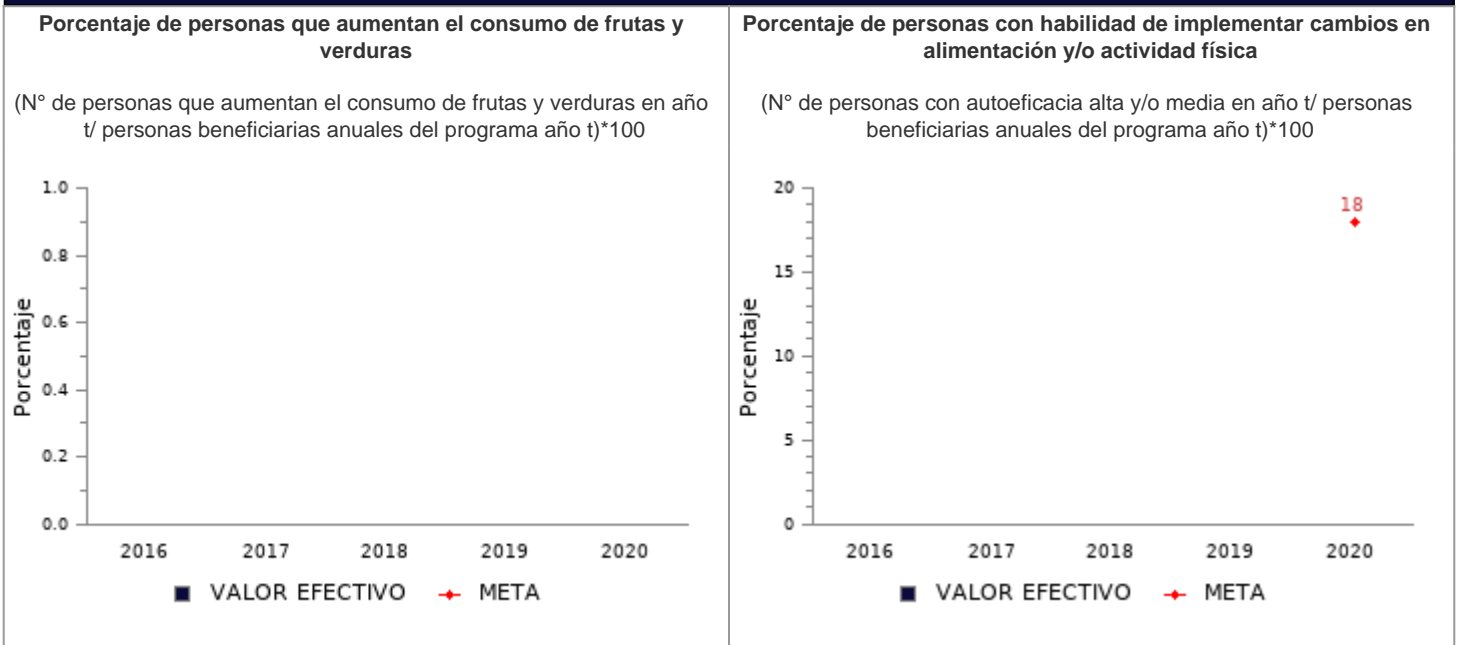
**Porcentaje de personas que aumentan el consumo de frutas y verduras**

(N° de personas que aumentan el consumo de frutas y verduras en año t/ personas beneficiarias anuales del programa año t)*100

1.0
0.8
0.6
0.4
0.2
0.0
Porcentaje
2016 2017 2018 2019 2020
VALOR EFECTIVO META

**Porcentaje de personas con habilidad de implementar cambios en alimentación y/o actividad física**

(N° de personas con autoeficacia alta y/o media en año t/ personas beneficiarias anuales del programa año t)*100

20
15
10
5
0
Porcentaje
18
2016 2017 2018 2019 2020
VALOR EFECTIVO META